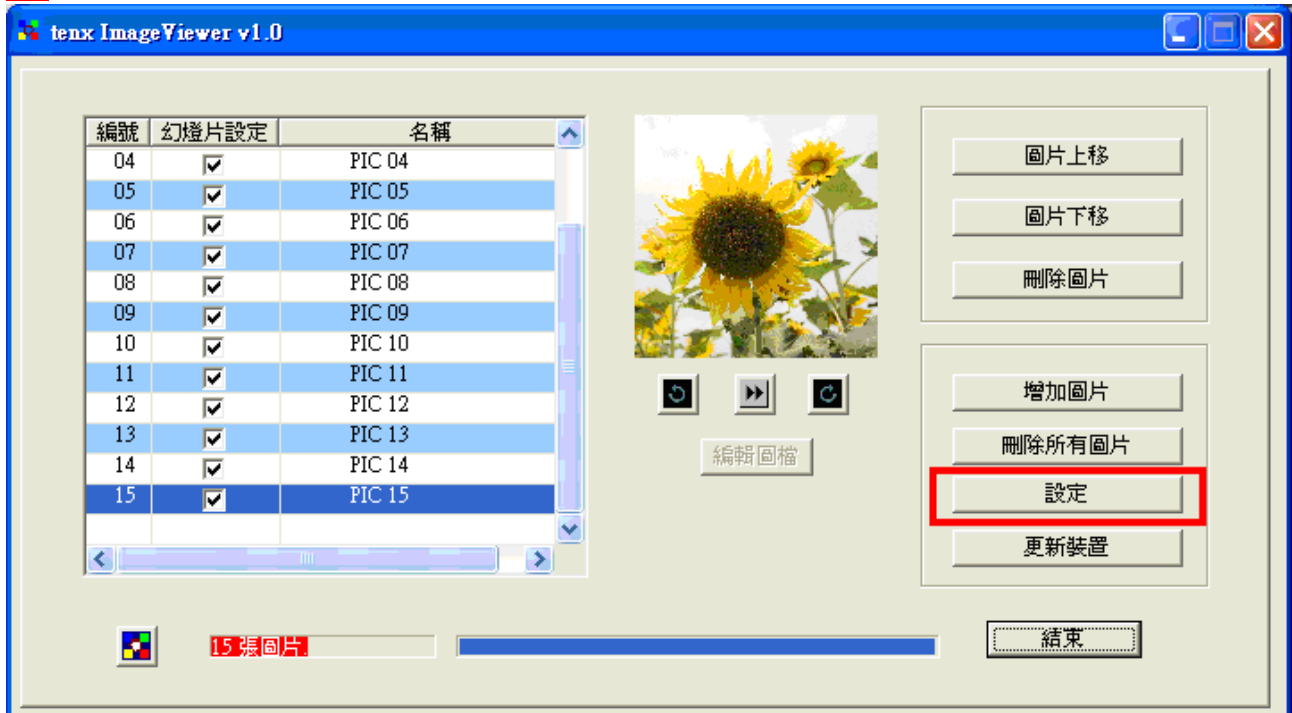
tenx ImageViewer v1.0

| 編號 | 幻燈片設定 | 名稱 |
|---|---|---|
| 04 | ☑ | PIC 04 |
| 05 | ☑ | PIC 05 |
| 06 | ☑ | PIC 06 |
| 07 | ☑ | PIC 07 |
| 08 | ☑ | PIC 08 |
| 09 | ☑ | PIC 09 |
| 10 | ☑ | PIC 10 |
| 11 | ☑ | PIC 11 |
| 12 | ☑ | PIC 12 |
| 13 | ☑ | PIC 13 |
| 14 | ☑ | PIC 14 |
| 15 | ☑ | PIC 15 |

編輯圖檔

圖片上移
圖片下移
刪除圖片

增加圖片
刪除所有圖片
設定
更新裝置

15 張圖片.

結束